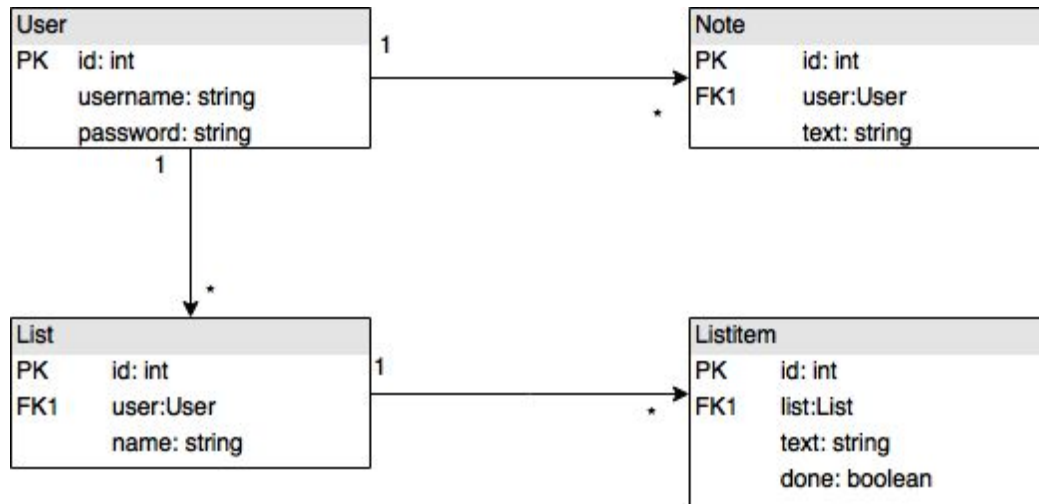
User
PK id: int
username: string
password: string

1

*

Note
PK id: int
FK1 user:User
text: string

1

*

List
PK id: int
FK1 user:User
name: string

1

*

Listitem
PK id: int
FK1 list:List
text: string
done: boolean